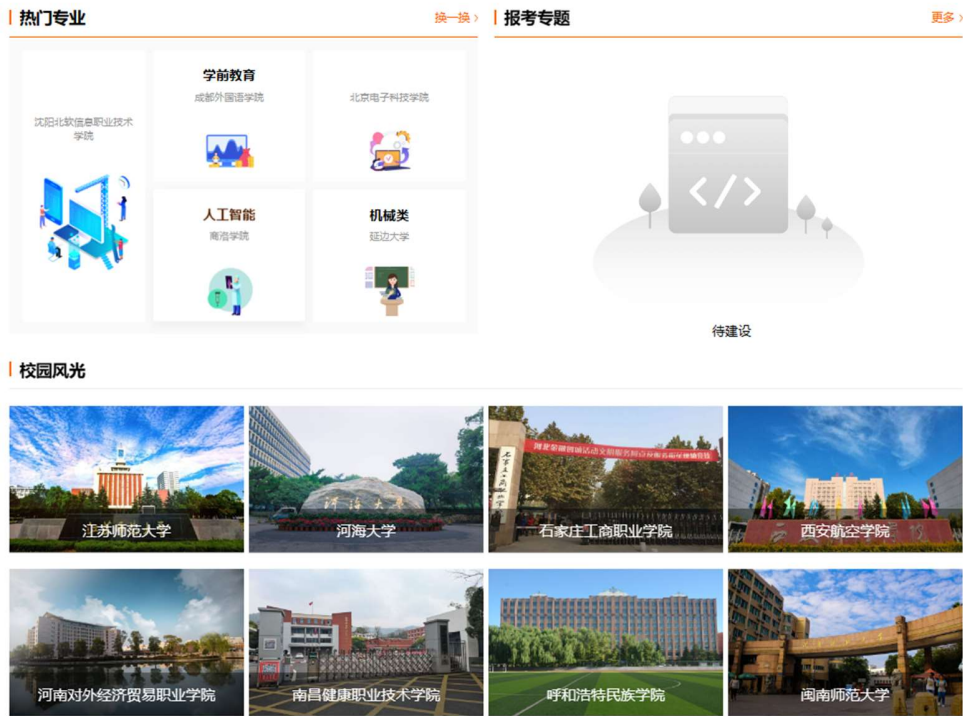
热门专业

换一换 ›

沈阳北软信息职业技术学院

学前教育
成都外国语学院

北京电子科技学院

人工智能
南浔学院

机械类
延边大学

报考专题

更多 ›

待建设

校园风光

江苏师范大学

河海大学

石家庄工商职业学院

西安航空学院

河南对外经济贸易职业学院

南昌健康职业技术学院

呼和浩特民族学院

闽南师范大学